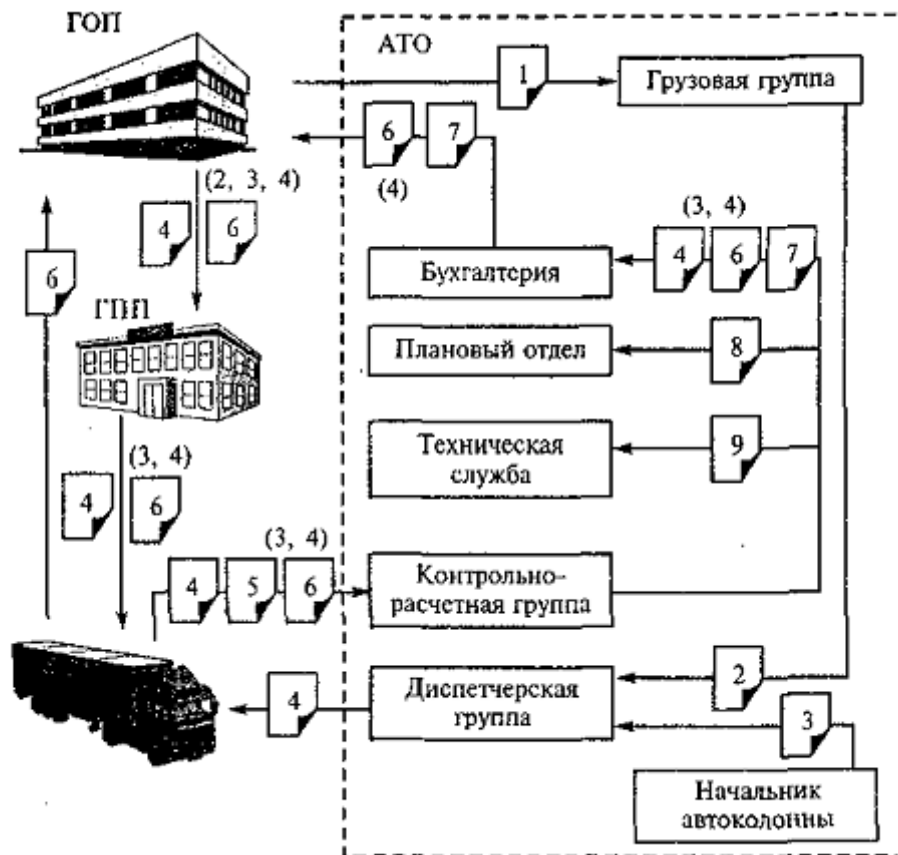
ГОП

АТО

1

Грузовая группа

6

7

(4)

(2, 3, 4)

4

6

(3, 4)

4

6

7

Бухгалтерия

6

ГПП

Плановый отдел

8

Техническая служба

9

(3, 4)

4

6

(3, 4)

4

5

6

Контрольно-расчетная группа

2

4

Диспетчерская группа

3

Начальник автоколонны